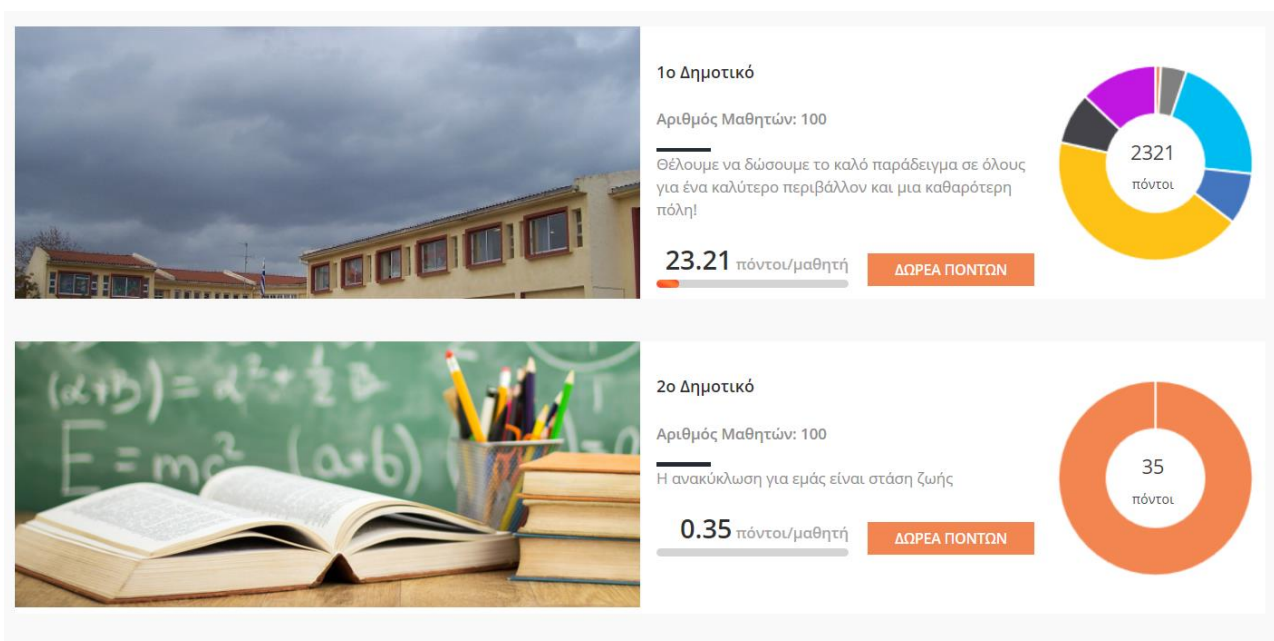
1ο Δημοτικό

Αριθμός Μαθητών: 100

Θέλουμε να δώσουμε το καλό παράδειγμα σε όλους για ένα καλύτερο περιβάλλον και μια καθαρότερη πόλη!

23.21 πόντοι/μαθητή

ΔΩΡΕΑ ΠΟΝΤΩΝ

2321
πόντοι

$(a+b)=a^2+\frac{1}{2}b$
$E=mc^2$ $(a+b)$

2ο Δημοτικό

Αριθμός Μαθητών: 100

Η ανακύκλωση για εμάς είναι στάση ζωής

0.35 πόντοι/μαθητή

ΔΩΡΕΑ ΠΟΝΤΩΝ

35
πόντοι